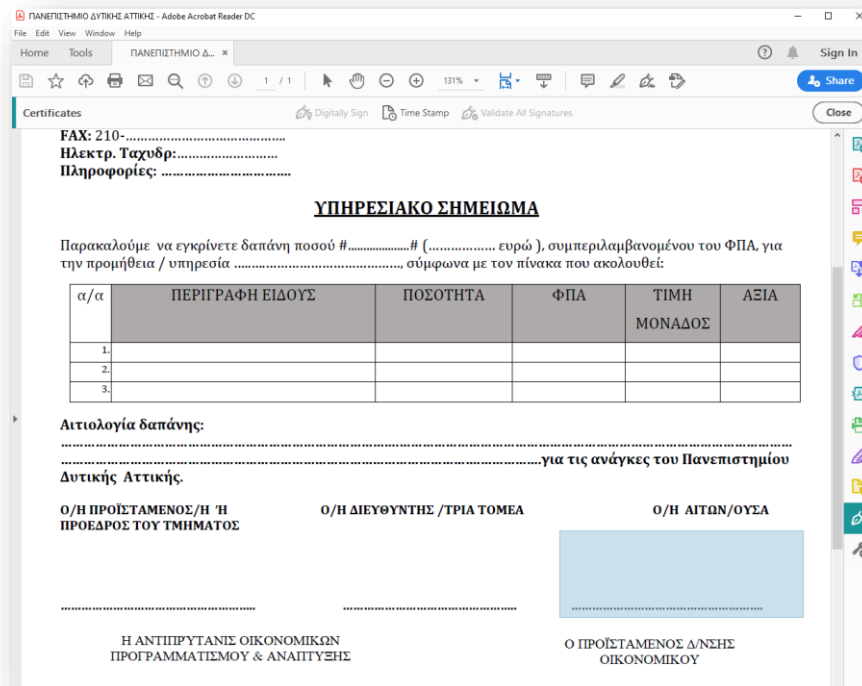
ΠΑΝΕΠΙΣΤΗΜΙΟ ΔΥΤΙΚΗΣ ΑΤΤΙΚΗΣ - Adobe Acrobat Reader DC
File Edit View Window Help
Home Tools ΠΑΝΕΠΙΣΤΗΜΙΟ Δ... ×
Sign In
1 / 1 131%
Share
Certificates
Digitally Sign Time Stamp Validate All Signatures
Close

FAX: 210-.......................................
Ηλεκτρ. Ταχυδρ:.........................
Πληροφορίες: ..............................

ΥΠΗΡΕΣΙΑΚΟ ΣΗΜΕΙΩΜΑ

Παρακαλούμε να εγκρίνετε δαπάνη ποσού #..................# (................ ευρώ ), συμπεριλαμβανομένου του ΦΠΑ, για την προμήθεια / υπηρεσία ..........................................., σύμφωνα με τον πίνακα που ακολουθεί:

| α/α | ΠΕΡΙΓΡΑΦΗ ΕΙΔΟΥΣ | ΠΟΣΟΤΗΤΑ | ΦΠΑ | ΤΙΜΗ ΜΟΝΑΔΟΣ | ΑΞΙΑ |
|---|---|---|---|---|---|
| 1. | | | | | |
| 2. | | | | | |
| 3. | | | | | |

Αιτιολογία δαπάνης:
.......................................................................................................................................................
..............................................................................................................για τις ανάγκες του Πανεπιστημίου Δυτικής Αττικής.

Ο/Η ΠΡΟΪΣΤΑΜΕΝΟΣ/Η Ή ΠΡΟΕΔΡΟΣ ΤΟΥ ΤΜΗΜΑΤΟΣ

Ο/Η ΔΙΕΥΘΥΝΤΗΣ /ΤΡΙΑ ΤΟΜΕΑ

Ο/Η ΑΙΤΩΝ/ΟΥΣΑ

......................................................... ......................................................... .........................................................

Η ΑΝΤΙΠΡΥΤΑΝΙΣ ΟΙΚΟΝΟΜΙΚΩΝ ΠΡΟΓΡΑΜΜΑΤΙΣΜΟΥ & ΑΝΑΠΤΥΞΗΣ

Ο ΠΡΟΪΣΤΑΜΕΝΟΣ Δ/ΝΣΗΣ ΟΙΚΟΝΟΜΙΚΟΥ